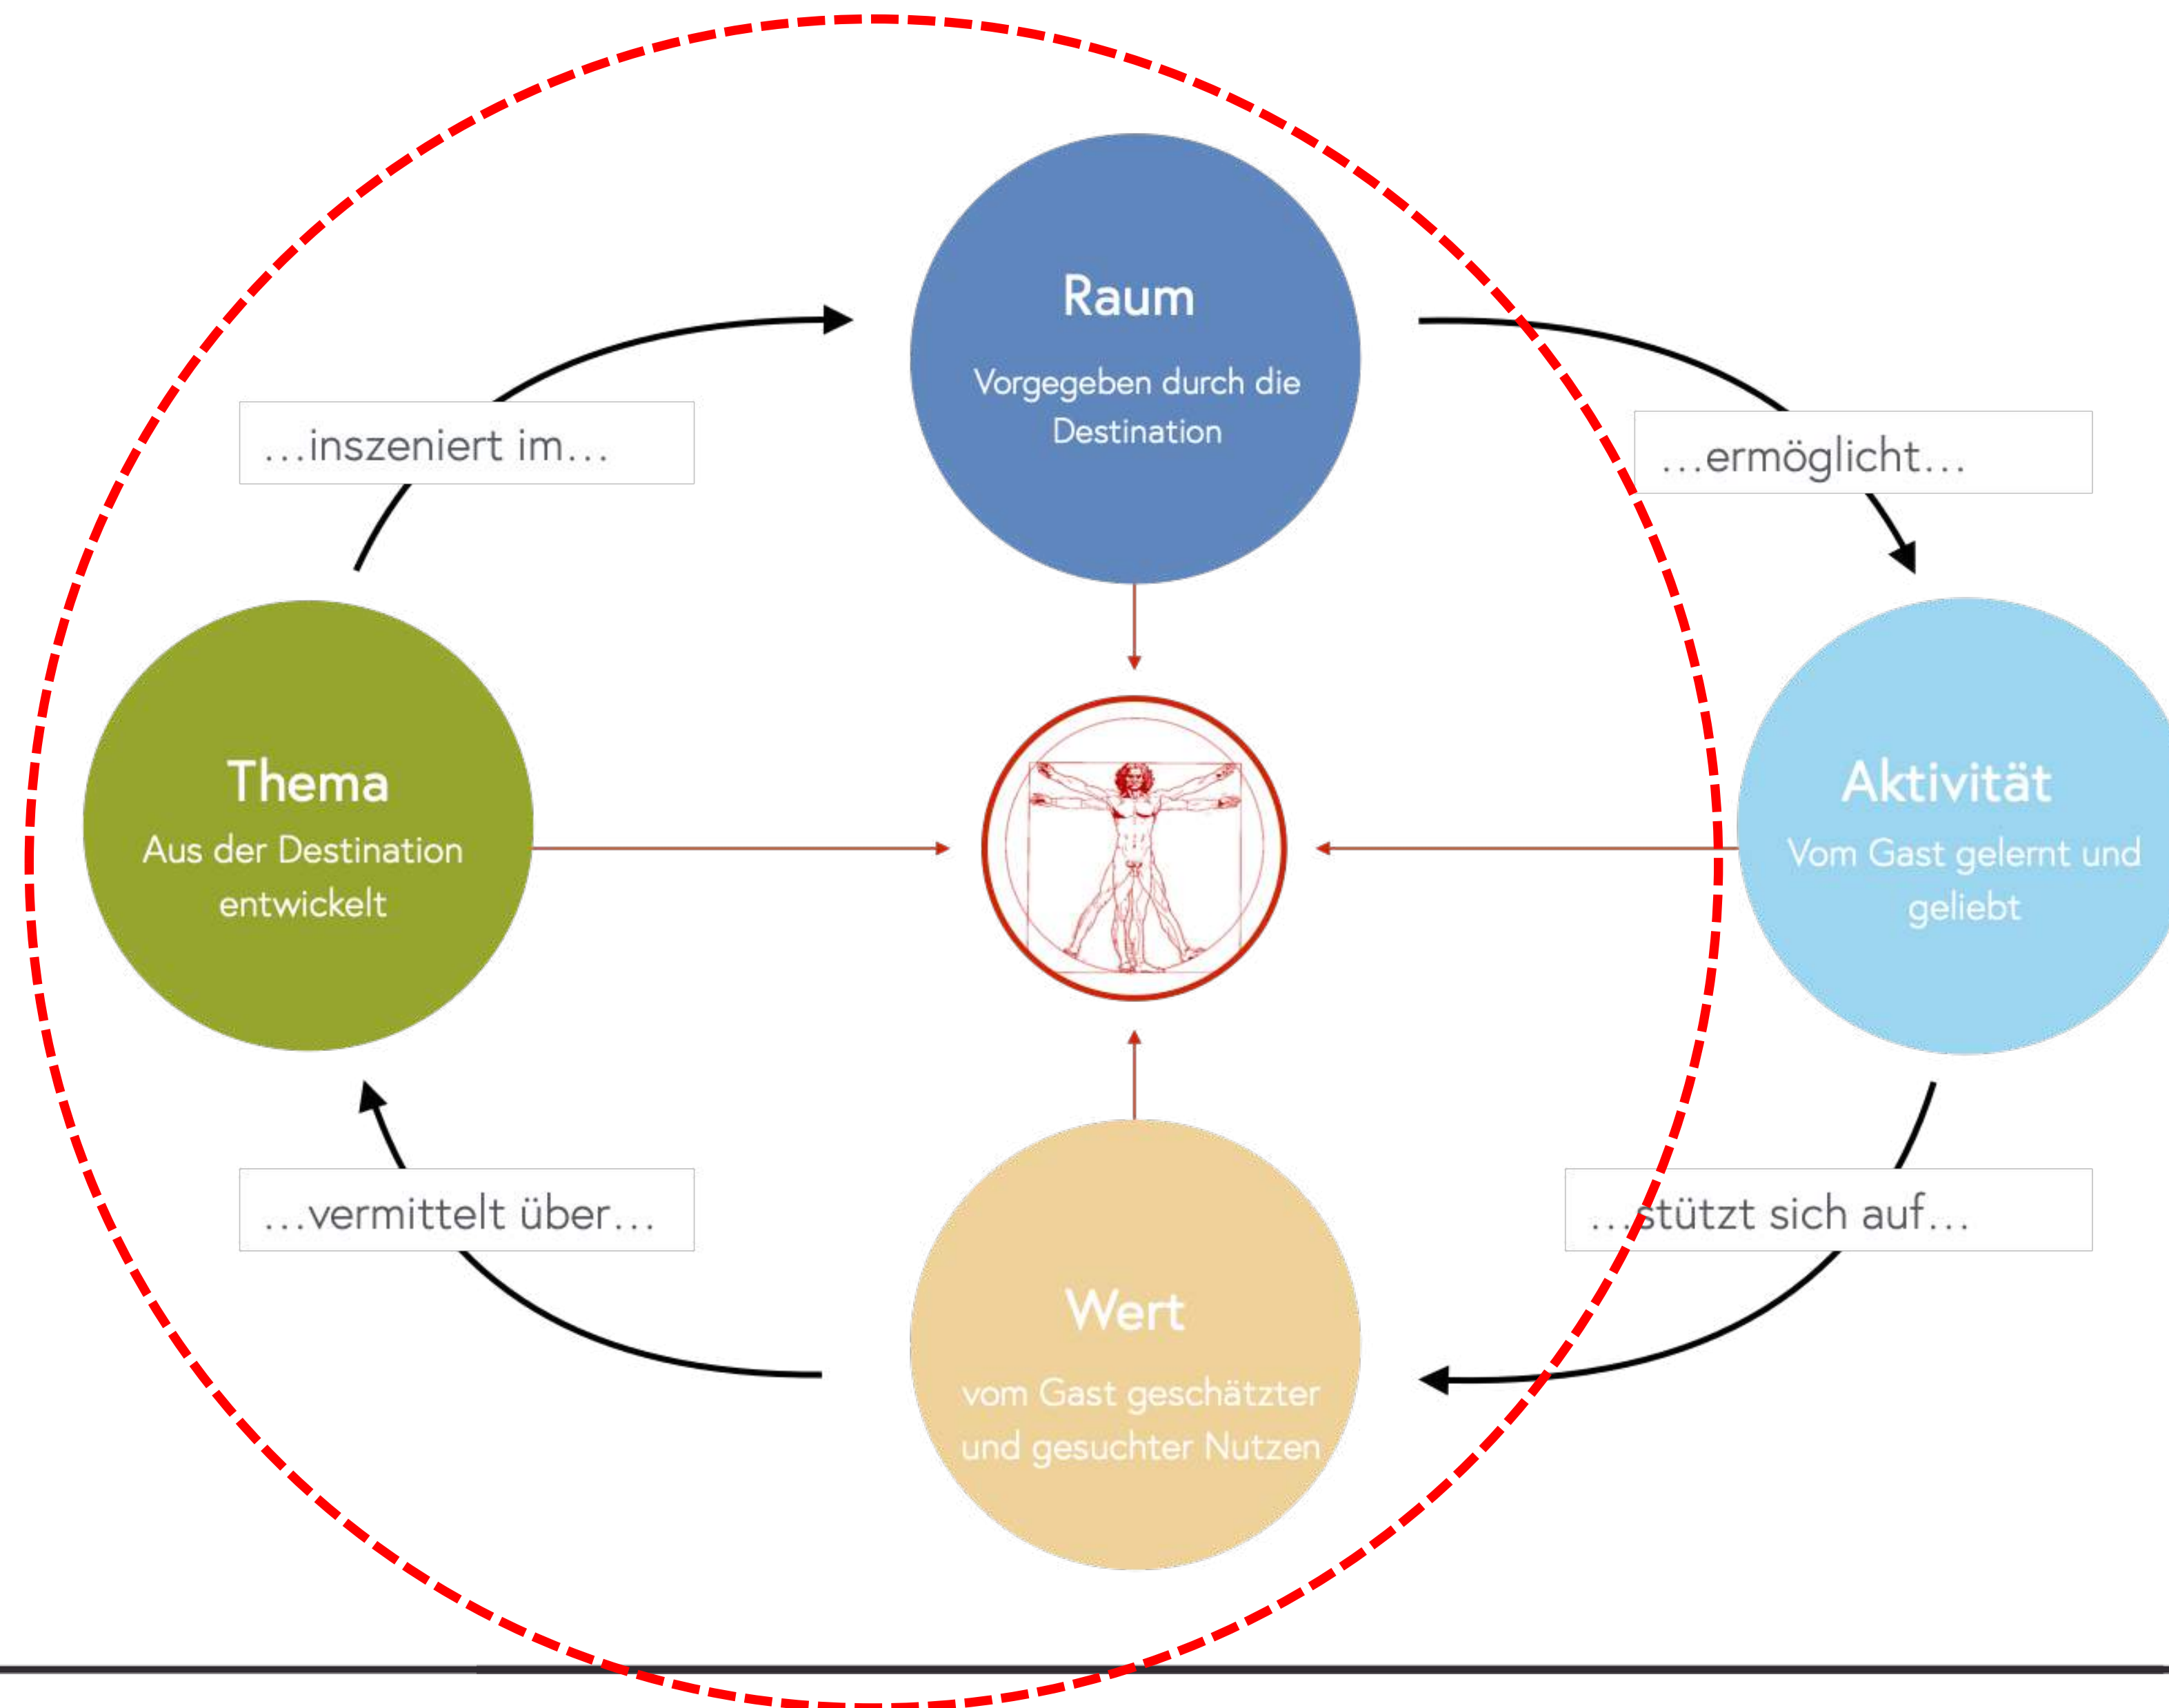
Raum
Vorgegeben durch die Destination

…ermöglicht…

Aktivität
Vom Gast gelernt und geliebt

…stützt sich auf…

Wert
vom Gast geschätzter und gesuchter Nutzen

…vermittelt über…

Thema
Aus der Destination entwickelt

…inszeniert im…